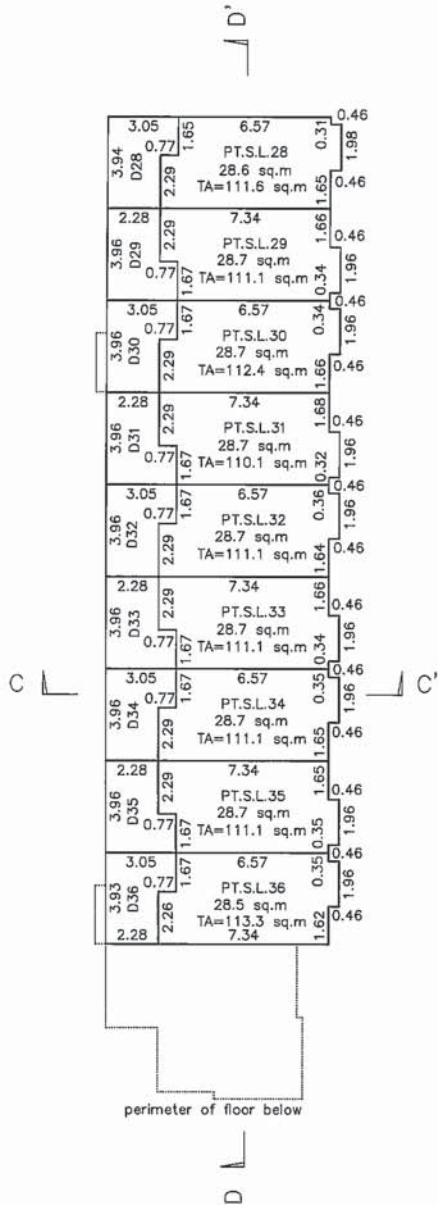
D'

3.05
3.94
D28
0.77
1.65
2.29
6.57
PT.S.L.28
28.6 sq.m
TA=111.6 sq.m
0.31
1.65
0.46
1.98
0.46

2.28
3.96
D29
0.77
2.29
1.67
7.34
PT.S.L.29
28.7 sq.m
TA=111.1 sq.m
1.66
0.34
0.46
1.96
0.46

3.05
3.96
D30
0.77
1.67
2.29
6.57
PT.S.L.30
28.7 sq.m
TA=112.4 sq.m
0.34
1.66
1.96
0.46

2.28
3.96
D31
0.77
2.29
1.67
7.34
PT.S.L.31
28.7 sq.m
TA=110.1 sq.m
1.68
0.32
0.46
1.96
0.46

3.05
3.96
D32
0.77
1.67
2.29
6.57
PT.S.L.32
28.7 sq.m
TA=111.1 sq.m
0.36
1.64
1.96
0.46

2.28
3.96
D33
0.77
2.29
1.67
7.34
PT.S.L.33
28.7 sq.m
TA=111.1 sq.m
1.66
0.34
0.46
1.96
0.46

C
C'

3.05
3.96
D34
0.77
1.67
2.29
6.57
PT.S.L.34
28.7 sq.m
TA=111.1 sq.m
0.35
1.65
1.96
0.46

2.28
3.96
D35
0.77
2.29
1.67
7.34
PT.S.L.35
28.7 sq.m
TA=111.1 sq.m
1.65
0.35
0.46
1.96
0.46

3.05
3.93
D36
0.77
1.67
2.26
2.28
6.57
PT.S.L.36
28.5 sq.m
TA=113.3 sq.m
7.34
0.35
1.62
1.96
0.46

perimeter of floor below

D